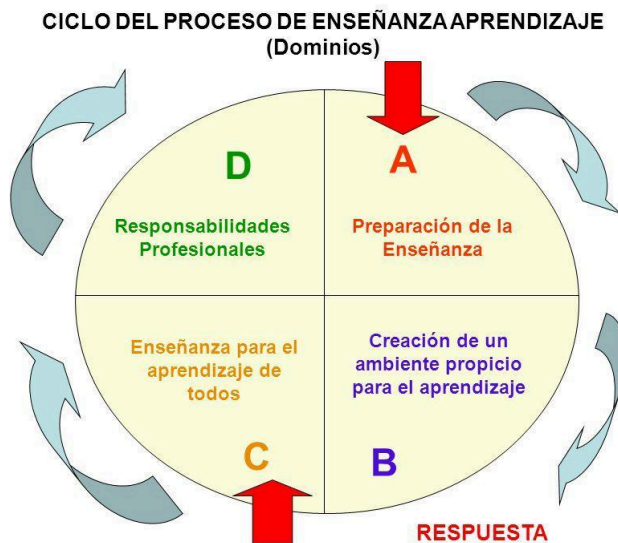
CICLO DEL PROCESO DE ENSEÑANZA APRENDIZAJE
(Dominios)

D

Responsabilidades Profesionales

A

Preparación de la Enseñanza

Enseñanza para el aprendizaje de todos

C

Creación de un ambiente propicio para el aprendizaje

B

RESPUESTA